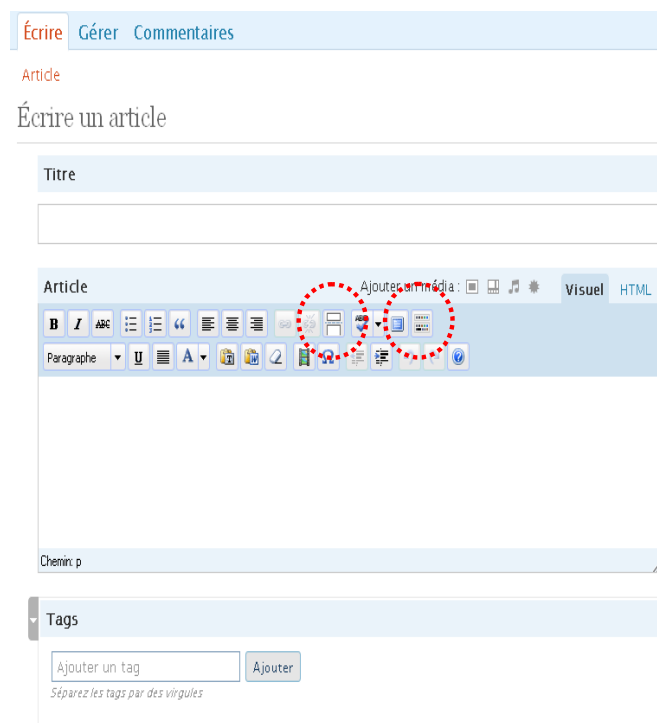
Écrire Gérer Commentaires

Article

Écrire un article

Titre

Article

Ajouter un média :

Visuel HTML

B I ABC

Paragraphe U A

Chemin: p

Tags

Ajouter un tag

Ajouter

Séparez les tags par des virgules